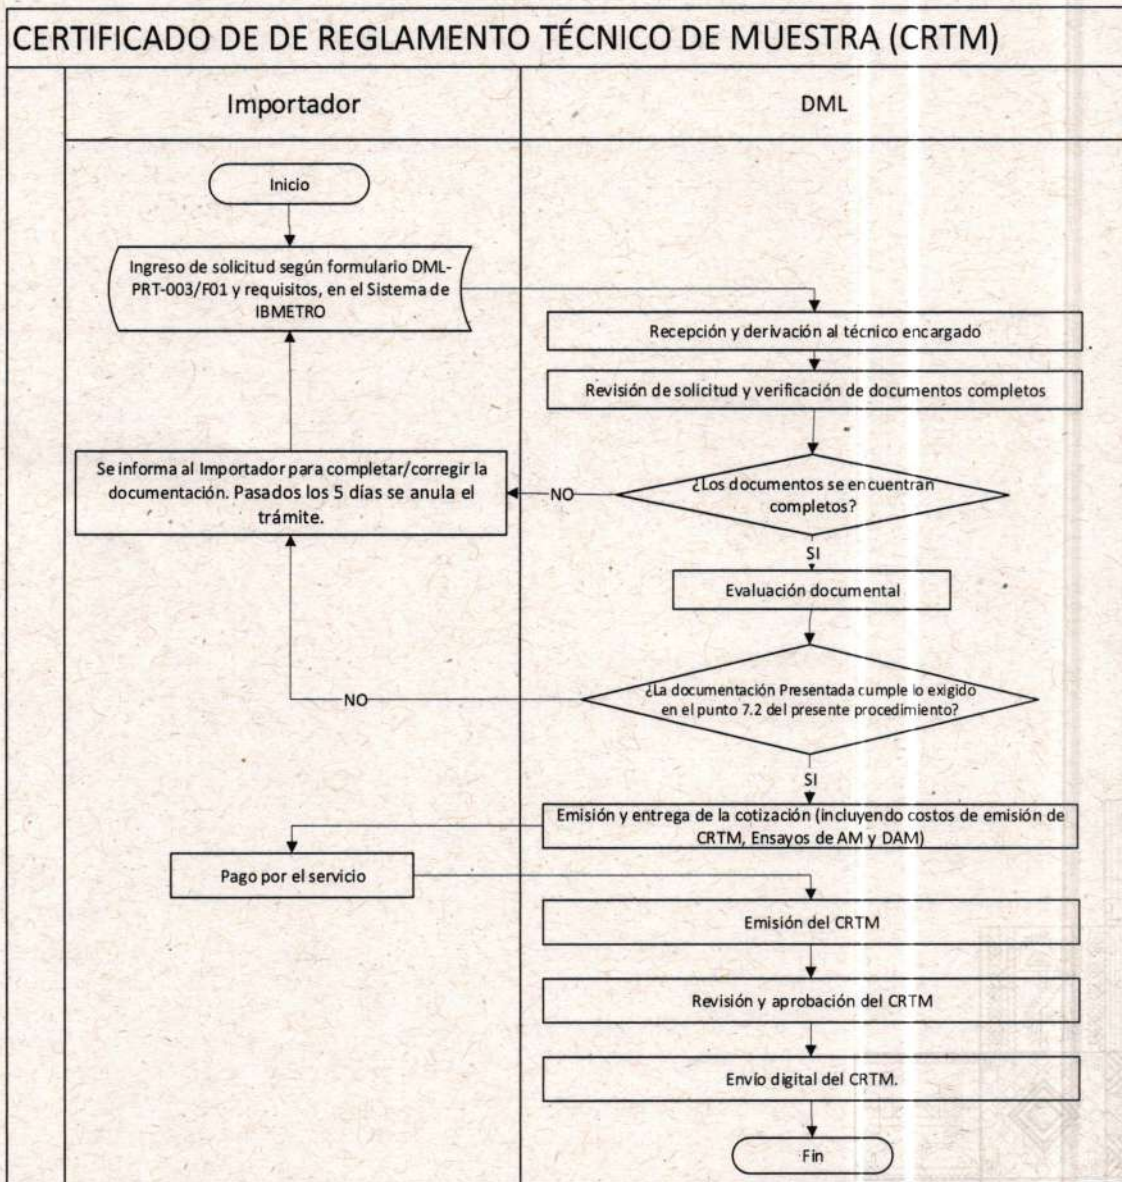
CERTIFICADO DE DE REGLAMENTO TÉCNICO DE MUESTRA (CRTM)

Importador

DML

Inicio

Ingreso de solicitud según formulario DML-PRT-003/F01 y requisitos, en el Sistema de IBMETRO

Recepción y derivación al técnico encargado

Revisión de solicitud y verificación de documentos completos

Se informa al Importador para completar/corregir la documentación. Pasados los 5 días se anula el trámite.

NO

¿Los documentos se encuentran completos?

SI

Evaluación documental

NO

¿La documentación Presentada cumple lo exigido en el punto 7.2 del presente procedimiento?

SI

Emisión y entrega de la cotización (incluyendo costos de emisión de CRTM, Ensayos de AM y DAM)

Pago por el servicio

Emisión del CRTM

Revisión y aprobación del CRTM

Envío digital del CRTM.

Fin